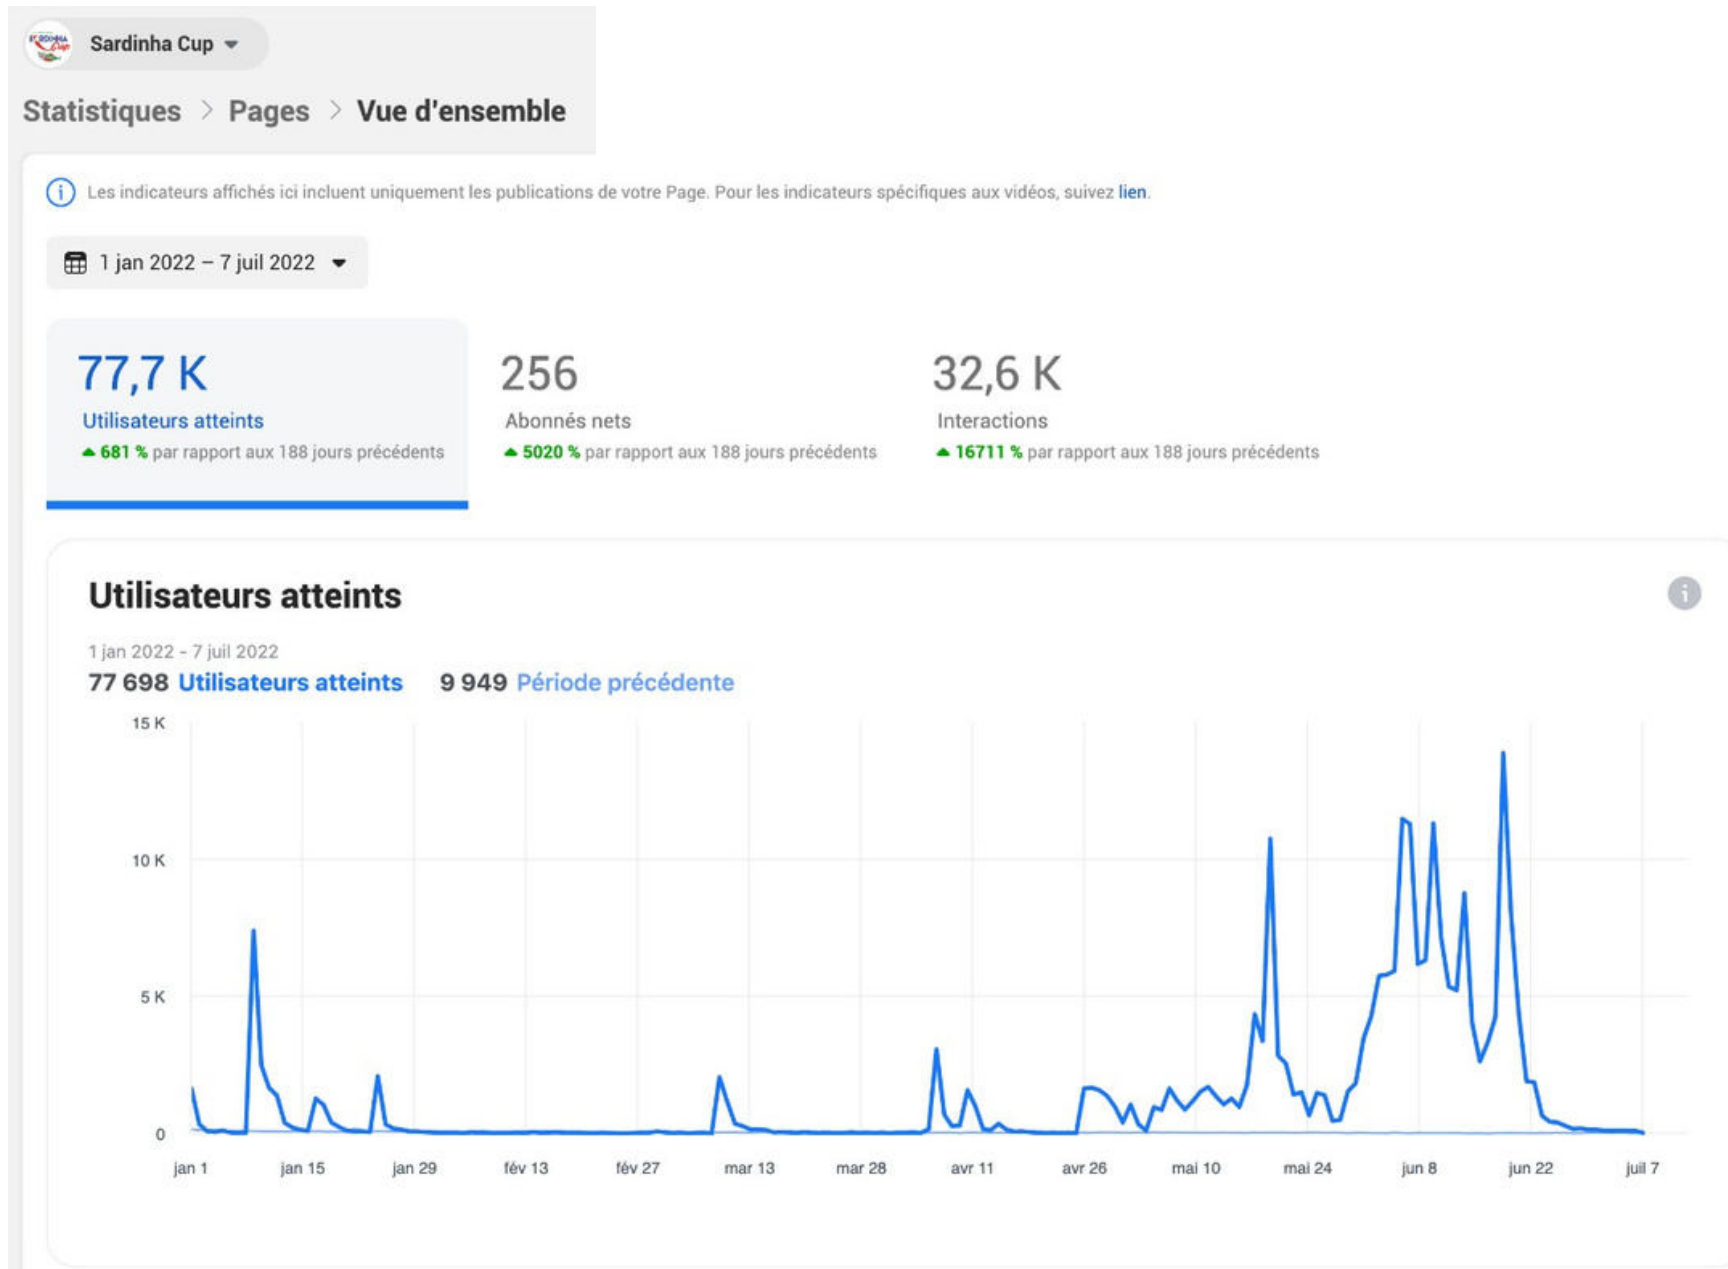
Sardinha Cup

Statistiques > Pages > Vue d'ensemble

Les indicateurs affichés ici incluent uniquement les publications de votre Page. Pour les indicateurs spécifiques aux vidéos, suivez lien.

1 jan 2022 – 7 juil 2022

77,7 K
Utilisateurs atteints
681 % par rapport aux 188 jours précédents

256
Abonnés nets
5020 % par rapport aux 188 jours précédents

32,6 K
Interactions
16711 % par rapport aux 188 jours précédents

Utilisateurs atteints

1 jan 2022 - 7 juil 2022
77 698 Utilisateurs atteints 9 949 Période précédente

15 K
10 K
5 K
0

jan 1 jan 15 jan 29 fév 13 fév 27 mar 13 mar 28 avr 11 avr 26 mai 10 mai 24 jun 8 jun 22 juil 7